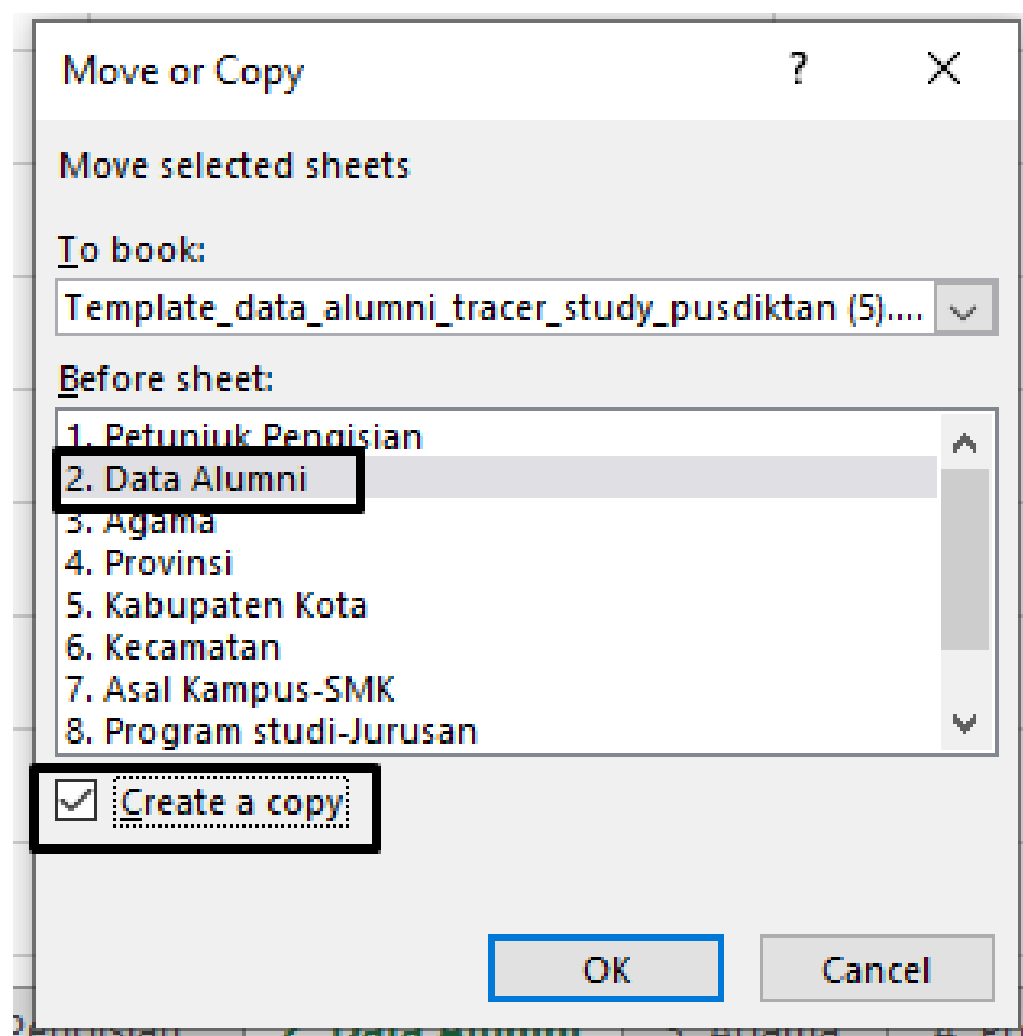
Move or Copy ? ×

Move selected sheets

To book:

Template_data_alumni_tracer_study_pusdiktan (5)....

Before sheet:

1. Petunjuk Pengisian
2. Data Alumni
3. Agama
4. Provinsi
5. Kabupaten Kota
6. Kecamatan
7. Asal Kampus-SMK
8. Program studi-Jurusan

Create a copy

OK Cancel

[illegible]